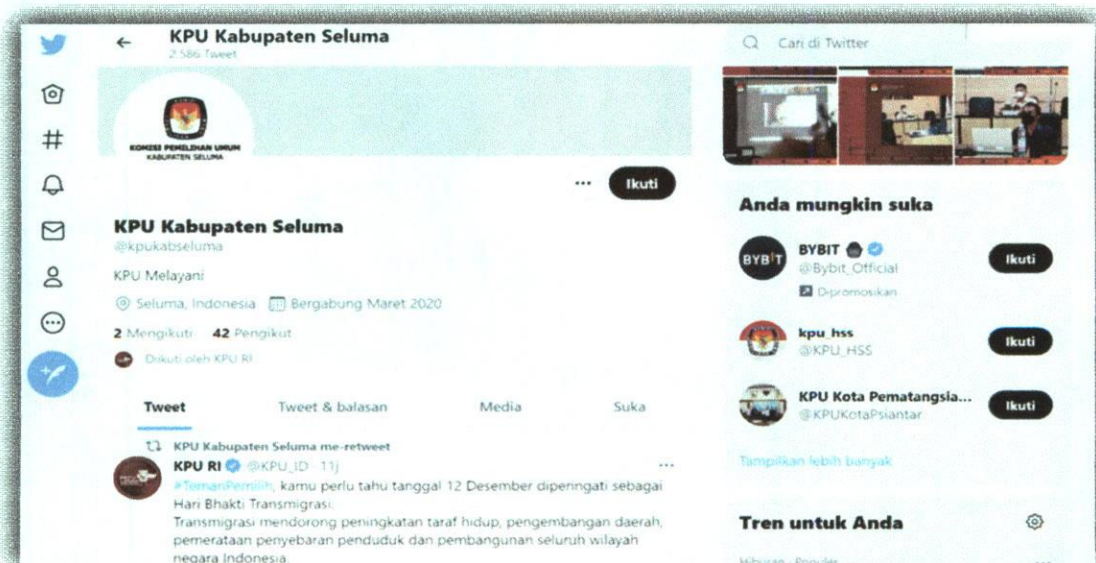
KPU Kabupaten Seluma
2.586 Tweet

KOMISI PEMILIHAN UMUM
KABUPATEN SELUMA

···
Ikuti

KPU Kabupaten Seluma
@kpukabseluma

KPU Melayani

Seluma, Indonesia   Bergabung Maret 2020

2 Mengikuti   42 Pengikut

Diikuti oleh KPU RI

Tweet   Tweet & balasan   Media   Suka

KPU Kabupaten Seluma me-retweet
KPU RI @KPU_ID · 11j
···
#TemanPemilih, kamu perlu tahu tanggal 12 Desember diperingati sebagai Hari Bhakti Transmigrasi.
Transmigrasi mendorong peningkatan taraf hidup, pengembangan daerah, pemerataan penyebaran penduduk dan pembangunan seluruh wilayah negara Indonesia.

Cari di Twitter

Anda mungkin suka

BYBIT
@Bybit_Official
Dipromosikan
Ikuti

kpu_hss
@KPU_HSS
Ikuti

KPU Kota Pematangsia...
@KPUKotaPsiantar
Ikuti

Tampilkan lebih banyak

Tren untuk Anda

Hiburan · Populer